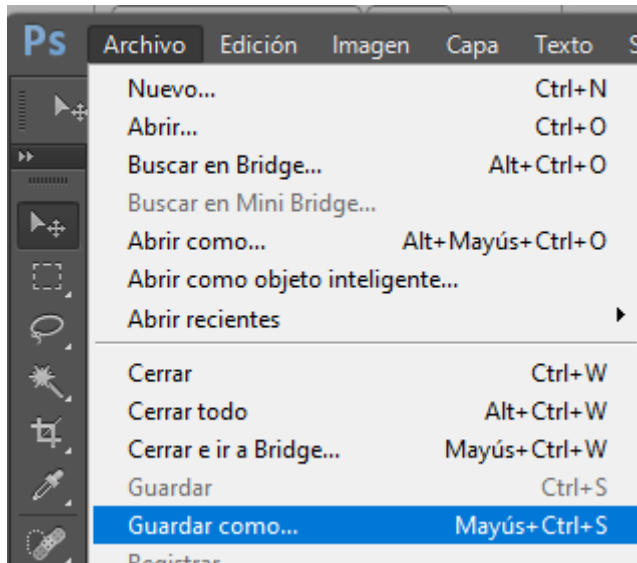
Ps Archivo Edición Imagen Capa Texto S

Nuevo... Ctrl+N
Abrir... Ctrl+O
Buscar en Bridge... Alt+Ctrl+O
Buscar en Mini Bridge...
Abrir como... Alt+Mayús+Ctrl+O
Abrir como objeto inteligente...
Abrir recientes

Cerrar Ctrl+W
Cerrar todo Alt+Ctrl+W
Cerrar e ir a Bridge... Mayús+Ctrl+W
Guardar Ctrl+S
Guardar como... Mayús+Ctrl+S
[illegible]